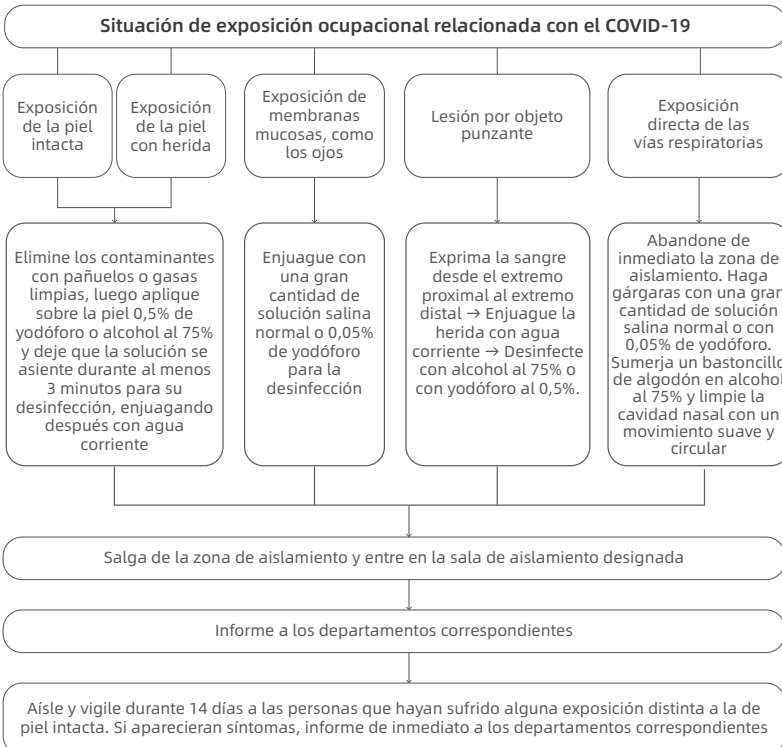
Situación de exposición ocupacional relacionada con el COVID-19

Exposición de la piel intacta

Exposición de la piel con herida

Exposición de membranas mucosas, como los ojos

Lesión por objeto punzante

Exposición directa de las vías respiratorias

Elimine los contaminantes con pañuelos o gasas limpias, luego aplique sobre la piel 0,5% de yodóforo o alcohol al 75% y deje que la solución se asiente durante al menos 3 minutos para su desinfección, enjuagando después con agua corriente

Enjuague con una gran cantidad de solución salina normal o 0,05% de yodóforo para la desinfección

Exprima la sangre desde el extremo proximal al extremo distal → Enjuague la herida con agua corriente → Desinfecte con alcohol al 75% o con yodóforo al 0,5%.

Abandone de inmediato la zona de aislamiento. Haga gárgaras con una gran cantidad de solución salina normal o con 0,05% de yodóforo. Sumerja un bastoncillo de algodón en alcohol al 75% y limpie la cavidad nasal con un movimiento suave y circular

Salga de la zona de aislamiento y entre en la sala de aislamiento designada

Informe a los departamentos correspondientes

Aísle y vigile durante 14 días a las personas que hayan sufrido alguna exposición distinta a la de piel intacta. Si aparecieran síntomas, informe de inmediato a los departamentos correspondientes